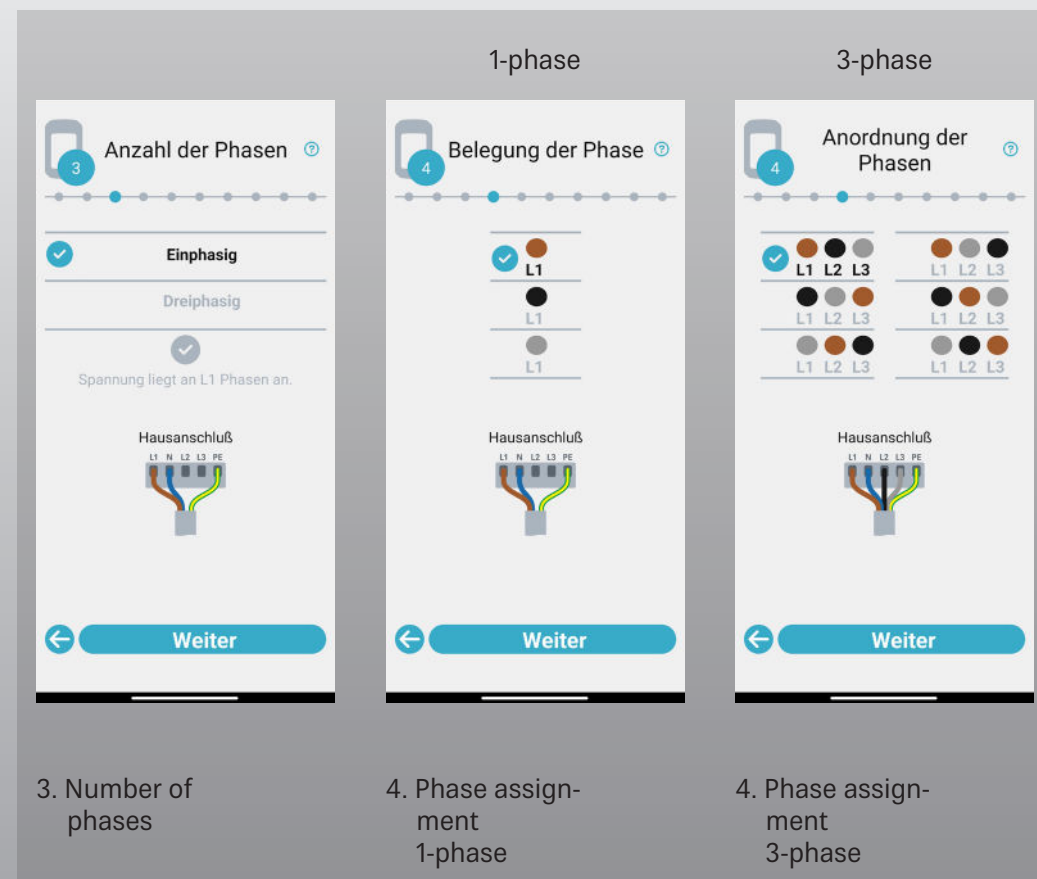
1-phase

3-phase

3 Anzahl der Phasen

Einphasig

Dreiphasig

Spannung liegt an L1 Phasen an.

Hausanschluß

L1 N L2 L3 PE

Weiter

4 Belegung der Phase

L1

L1

L1

Hausanschluß

L1 N L2 L3 PE

Weiter

4 Anordnung der Phasen

| L1 L2 L3 | L1 L2 L3 |
|---|---|
| L1 L2 L3 | L1 L2 L3 |
| L1 L2 L3 | L1 L2 L3 |

Hausanschluß

L1 N L2 L3 PE

Weiter

3. Number of phases

4. Phase assignment 1-phase

4. Phase assignment 3-phase